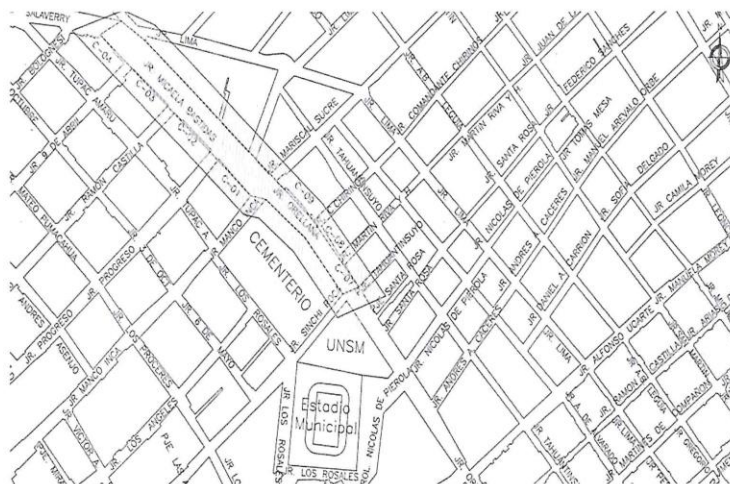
SALAVERRY
JR. BOLOGNESI
JR. TUPAC AMARU
JR. 9 DE ABRIL
MATEO PUMACAHUA
JR. RAMON CASTILLA
C-04
C-03
C-02
C-01
JR. MICAELA BASTIDAS
LIMA
MARISCAL SUCRE
JR. TAHUANTINSUYO
JR. A.B. LEGUIA
JR. COMANDANTE CHIRINOS
JR. LIMA
JR. MARTIN RIVA Y H.
JR. SANTA ROSA
JR. JUAN DE LA
FEDERICO SANCHES
JR. TOMAS MESA
JR. MANUEL AREVALO ORBE
DELGADO
JR. CAMILA MOREY
JR. PROGRESO
TUPAC A.
MANCO
ORELLANA
CHIRINOS
MARTIN RIVA
TAHUANTINSUYO
SANTA ROSA
JR. NICOLAS DE PIEROLA
CACERES
JR. ANDRES A.
CARRION
JR. SOFIA
JR. DANIEL A.
CEMENTERIO
ANDRES
JR. PROGRESO
AGEJO
JR. MANCO INCA
LOS PROCERES
LOS ROSALES
2 DE MAYO
SINCHI
UNSM
Estadio Municipal
JR. LOS ROSALES
JR. LOS ROSALES
NICOLAS DE PIEROLA
JR. NICOLAS DE PIEROLA
JR. ANDRES A. CACERES
JR. LIMA
ALFONSO UGARTE
JR. MANUELA MOREY
JR. ABISAIS
JR. RAMON A. CASTILLA
JR. A. B. LEGUIA
JR. TAHUANTINSUYO
JR. VARGAS
JR. MARTINES DE COMPAGNON
JR. VICTOR
LOS ANGELES
PJE. LAS
JR. MIRA
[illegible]